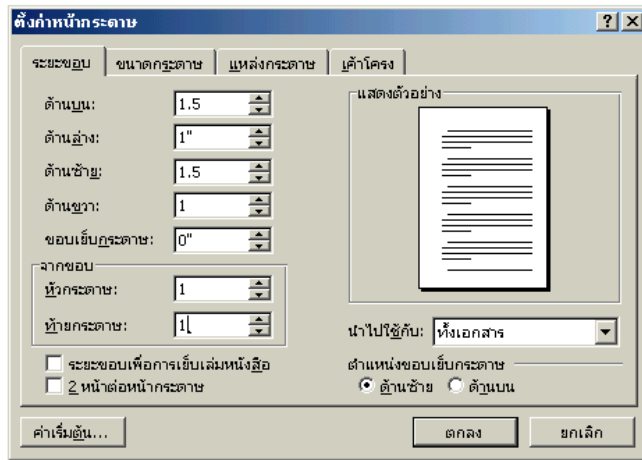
ตั้งค่าหน้ากระดาษ

?

X

ระยะขอบ

ขนาดกระดาษ

แหล่งกระดาษ

เค้าโครง

ด้านบน: 1.5

ด้านล่าง: 1"

ด้านซ้าย: 1.5

ด้านขวา: 1

ขอบเย็บกระดาษ: 0"

จากขอบ

หัวกระดาษ: 1

ท้ายกระดาษ: 1

แสดงตัวอย่าง

ระยะขอบเพื่อการเย็บเล่มหนังสือ

2 หน้าต่อหน้ากระดาษ

นำไปใช้กับ: ทั้งเอกสาร

ตำแหน่งขอบเย็บกระดาษ

ด้านซ้าย

ด้านบน

ค่าเริ่มต้น...

ตกลง

ยกเลิก